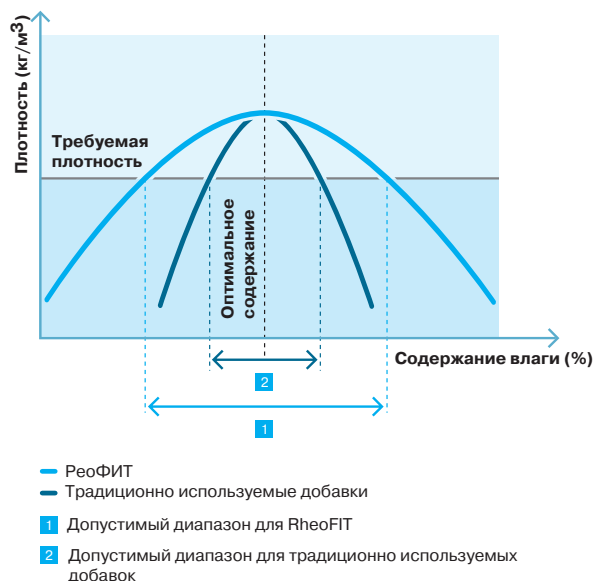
Плотность (кг/м$^3$)

Требуемая плотность

Оптимальное содержание

Содержание влаги (%)

2

1

РеоФИТ

Традиционно используемые добавки

1 Допустимый диапазон для RheoFIT

2 Допустимый диапазон для традиционно используемых добавок